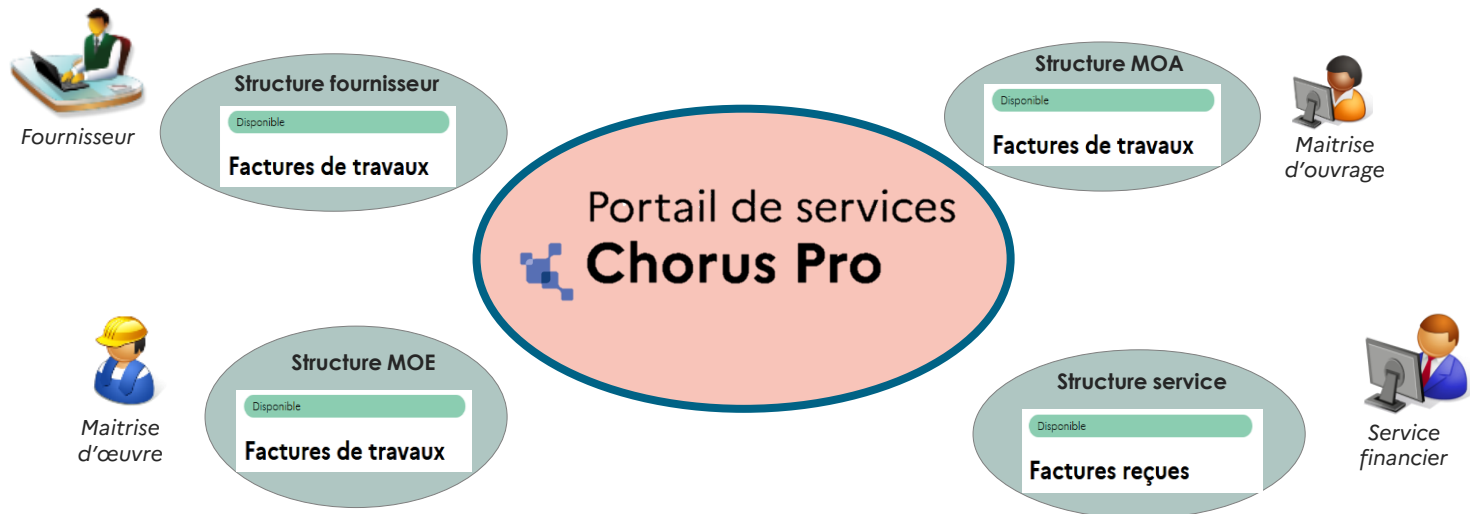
Fournisseur

Structure fournisseur

Disponible

Factures de travaux

Structure MOA

Disponible

Factures de travaux

Maitrise d'ouvrage

Portail de services

Chorus Pro

Maitrise d'œuvre

Structure MOE

Disponible

Factures de travaux

Structure service

Disponible

Factures reçues

Service financier